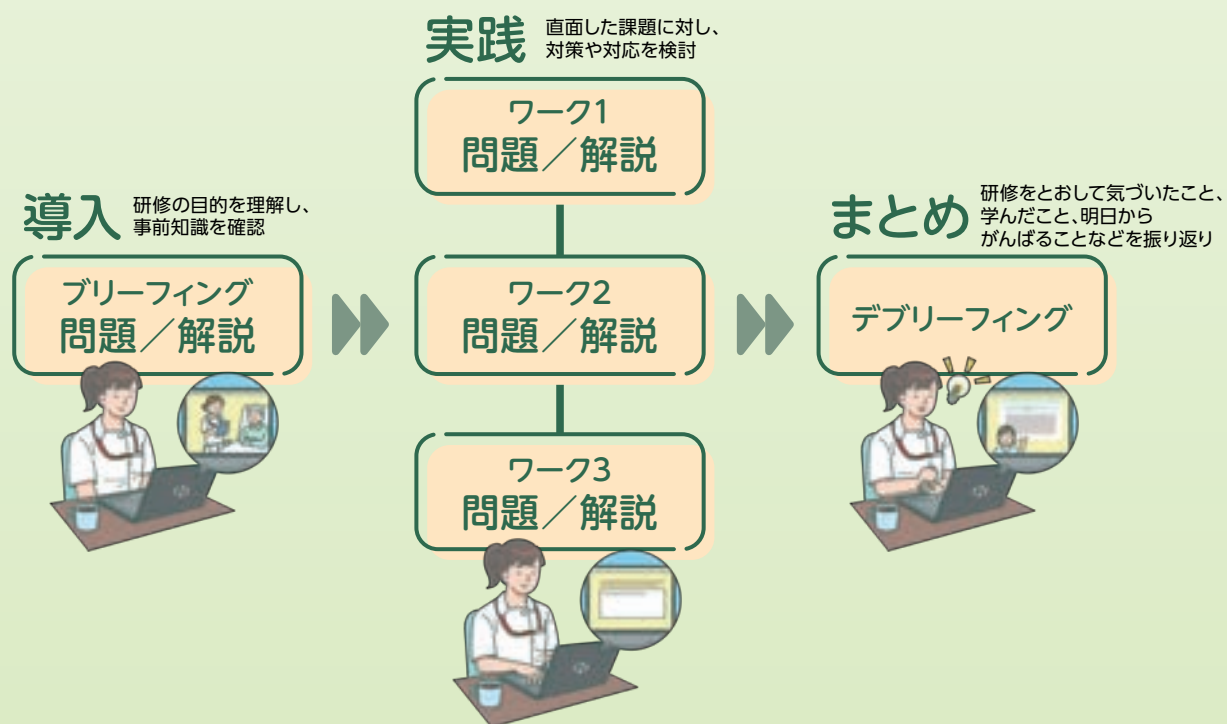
導入 研修の目的を理解し、事前知識を確認

ブリーフィング
問題／解説

実践 直面した課題に対し、対策や対応を検討

ワーク1
問題／解説

ワーク2
問題／解説

ワーク3
問題／解説

まとめ 研修をとおして気づいたこと、学んだこと、明日からがんばることなどを振り返り

デブリーフィング